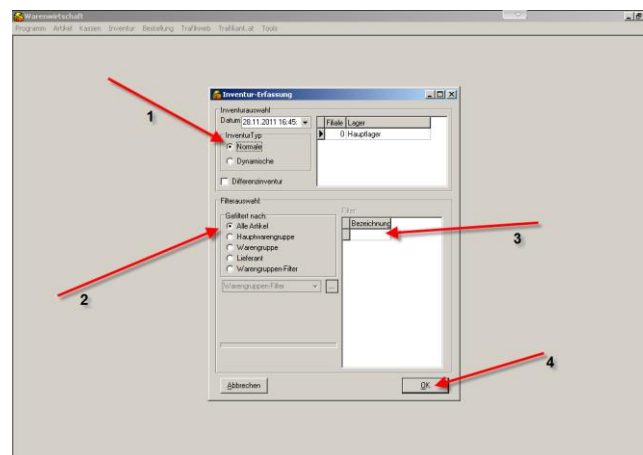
Warenwirtschaft
Programm Artikel Kassen Inventur Bestellung Trafikweb Trafikant.at Tools

Inventur-Erfassung
Inventurauswahl
Datum 28.11.2011 16:45
InventurTyp
Normale
Dynamische
Differenzinventur

| Filiale | Lager |
|---|---|
| 0 | Hauptlager |

Filterauswahl
Gefiltert nach:
Alle Artikel
Hauptwarengruppe
Warengruppe
Lieferant
Warengruppen-Filter
Warengruppen-Filter
Filter
Bezeichnung

Abbrechen
OK

1
2
3
4